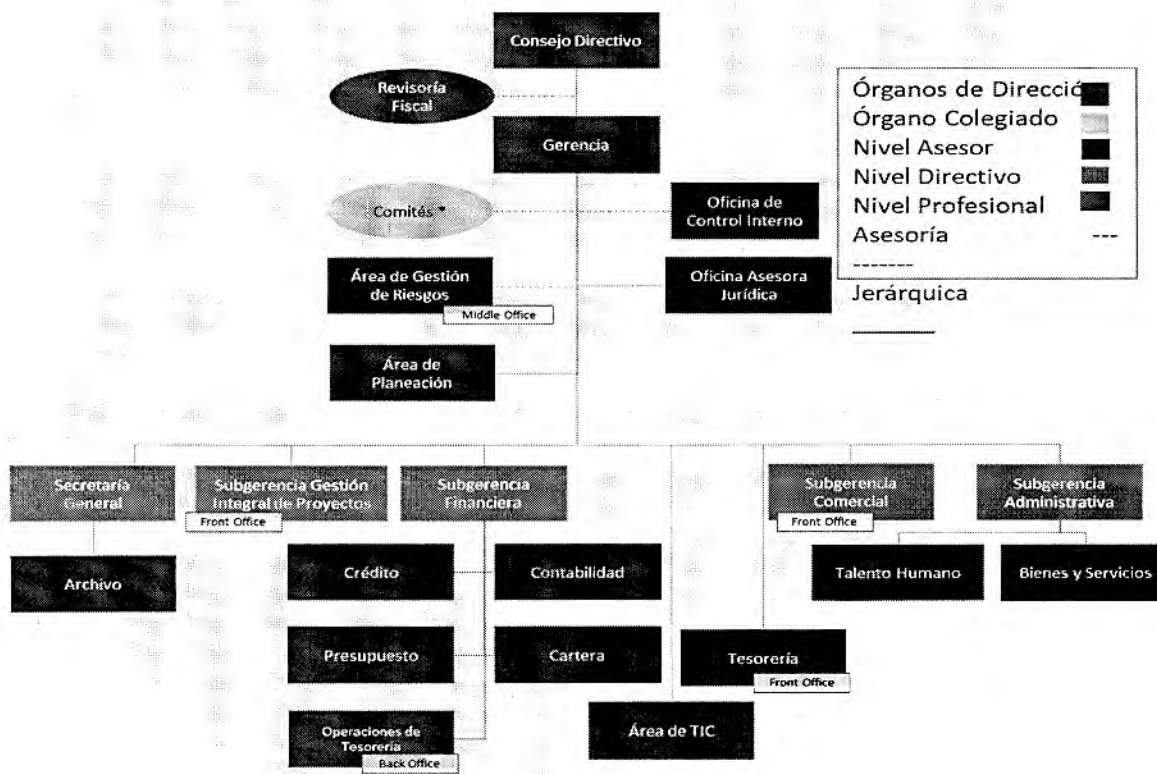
Consejo Directivo

Revisoría Fiscal

Gerencia

Comités *

Oficina de Control Interno

Área de Gestión de Riesgos

Middle Office

Oficina Asesora Jurídica

Área de Planeación

Órganos de Direcció
Órgano Colegiado
Nivel Asesor
Nivel Directivo
Nivel Profesional
Asesoría ---
-------
Jerárquica
________

Secretaría General

Subgerencia Gestión Integral de Proyectos

Front Office

Subgerencia Financiera

Subgerencia Comercial

Front Office

Subgerencia Administrativa

Archivo

Crédito

Contabilidad

Talento Humano

Bienes y Servicios

Presupuesto

Cartera

Tesorería

Front Office

Operaciones de Tesorería

Back Office

Área de TIC